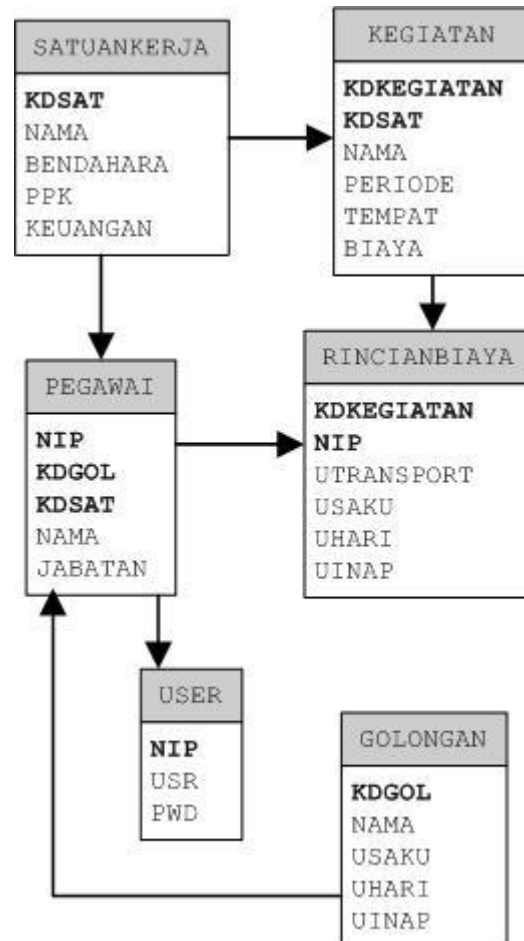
SATUANKERJA

KDSAT
NAMA
BENDAHARA
PPK
KEUANGAN

KEGIATAN

KDKEGIATAN
KDSAT
NAMA
PERIODE
TEMPAT
BIAYA

PEGAWAI

NIP
KDGOL
KDSAT
NAMA
JABATAN

RINCIANBIAYA

KDKEGIATAN
NIP
UTRANSPORT
USAKU
UHARI
UINAP

USER

NIP
USR
PWD

GOLONGAN

KDGOL
NAMA
USAKU
UHARI
UINAP